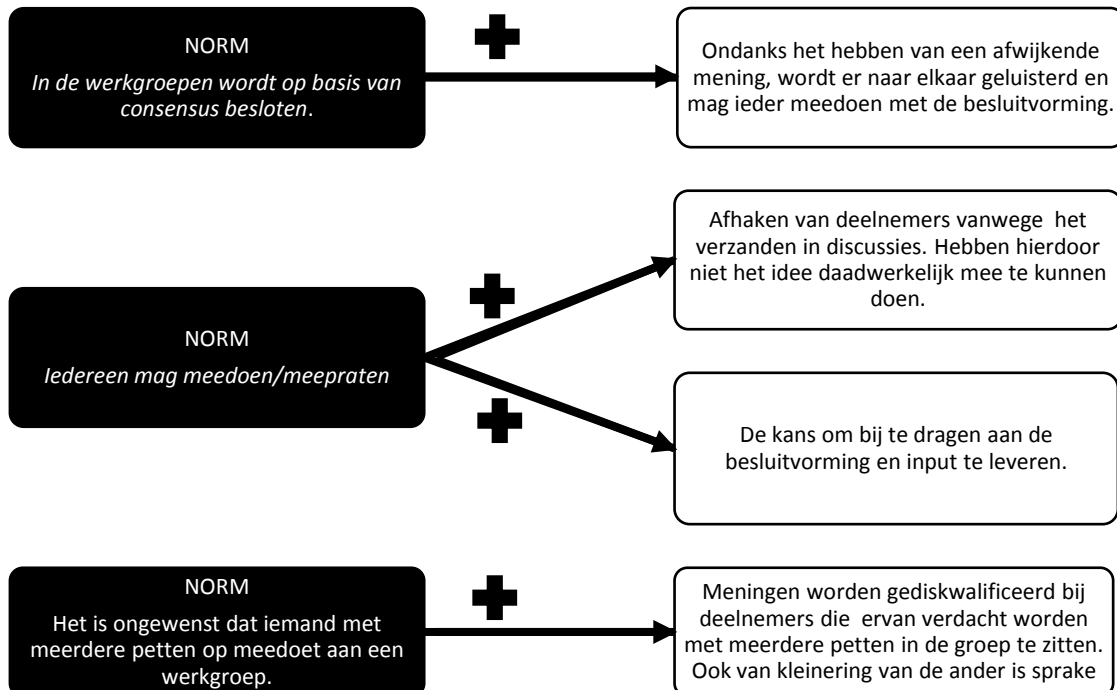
NORM

*In de werkgroepen wordt op basis van consensus besloten*.

+

Ondanks het hebben van een afwijkende mening, wordt er naar elkaar geluisterd en mag ieder meedoen met de besluitvorming.

NORM

*Iedereen mag meedoen/meepraten*

+

Afhaken van deelnemers vanwege het verzanden in discussies. Hebben hierdoor niet het idee daadwerkelijk mee te kunnen doen.

+

De kans om bij te dragen aan de besluitvorming en input te leveren.

NORM

Het is ongewenst dat iemand met meerdere petten op meedoet aan een werkgroep.

+

Meningen worden gediskwalificeerd bij deelnemers die ervan verdacht worden met meerdere petten in de groep te zitten. Ook van kleinering van de ander is sprake